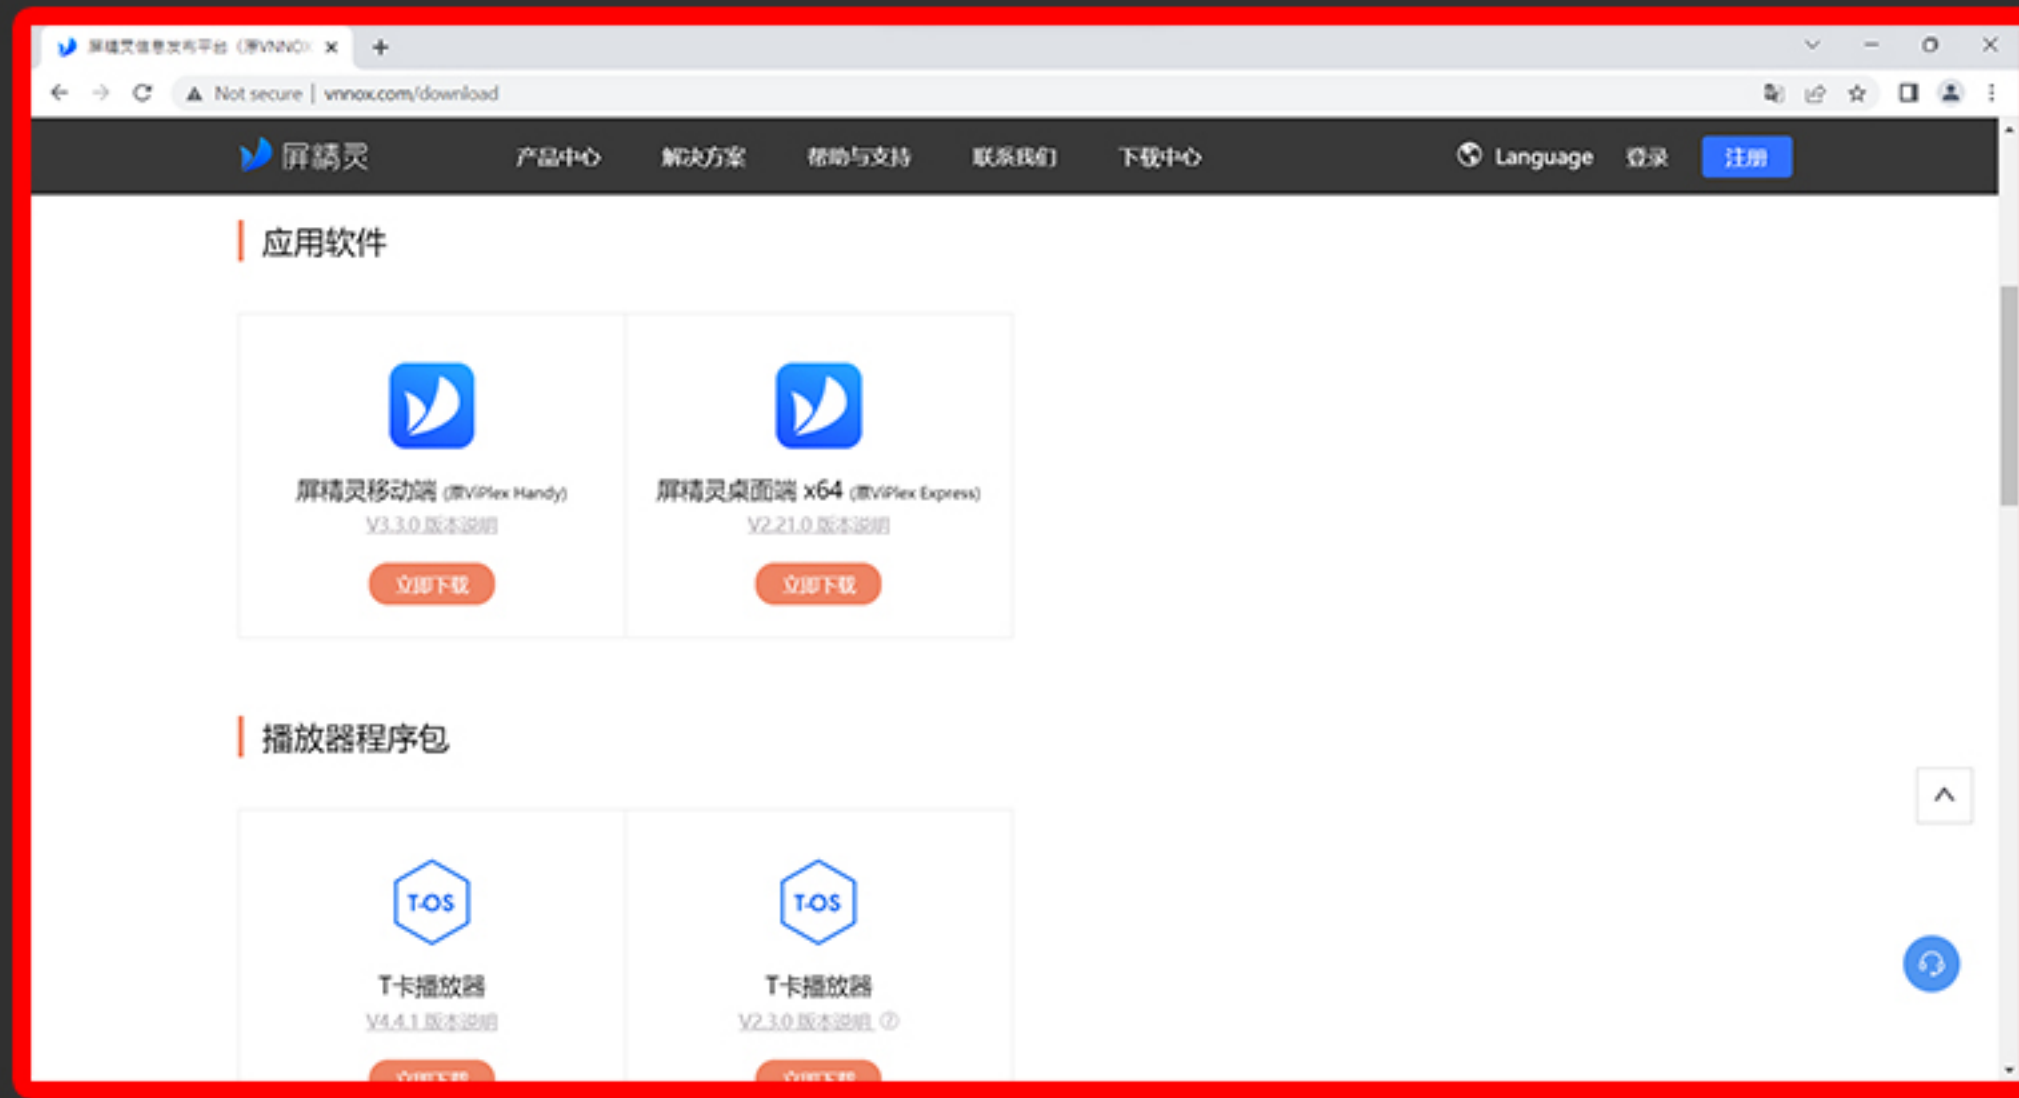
屏精灵信息发布平台（原VNNOX

Not secure | vnnox.com/download

屏精灵 产品中心 解决方案 帮助与支持 联系我们 下载中心 Language 登录 注册

应用软件

屏精灵移动端 (原ViPlex Handy)
V3.3.0 版本说明
立即下载

屏精灵桌面端 x64 (原ViPlex Express)
V2.21.0 版本说明
立即下载

播放器程序包

T-OS
T卡播放器
V4.4.1 版本说明
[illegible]

T-OS
T卡播放器
V2.3.0 版本说明
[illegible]